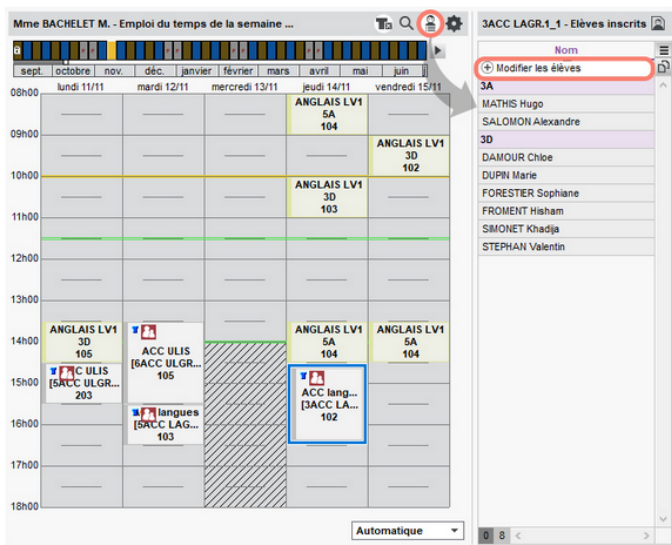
Mme BACHELET M. - Emploi du temps de la semaine ...

sept. | octobre | nov. | déc. | janvier | février | mars | avril | mai | juin

08h00 | lundi 11/11 | mardi 12/11 | mercredi 13/11 | jeudi 14/11 | vendredi 15/11

09h00
10h00
11h00
12h00
13h00
14h00
15h00
16h00
17h00
18h00

ANGLAIS LV1
5A
104

ANGLAIS LV1
3D
102

ANGLAIS LV1
3D
103

ANGLAIS LV1
3D
105

ACC ULIS
[6ACC ULGR...
105

ANGLAIS LV1
5A
104

ANGLAIS LV1
5A
104

C ULIS
[5ACC ULGR...
203

ACC lang...
[3ACC LA...
102

langues
[5ACC LAG...
103

Automatique

3ACC LAGR.1_1 - Élèves inscrits

Nom

Modifier les élèves

3A
MATHIS Hugo
SALOMON Alexandre
3D
DAMOUR Chloe
DUPIN Marie
FORESTIER Sophiane
FROMENT Hisham
SIMONET Khadija
STEPHAN Valentin

0 8